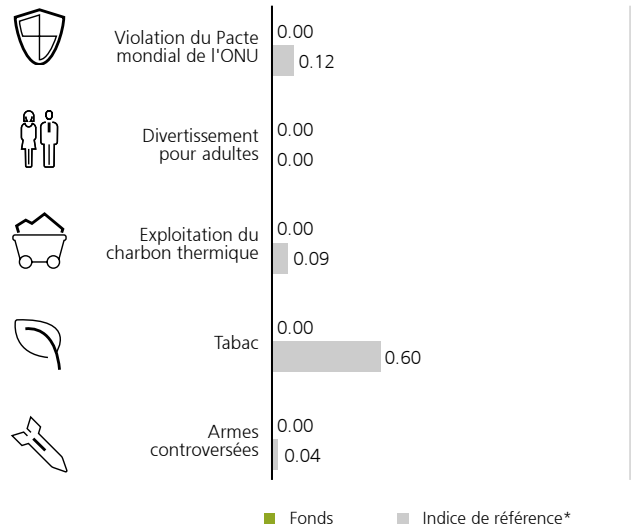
Violation du Pacte mondial de l'ONU
0.00
0.12

Divertissement pour adultes
0.00
0.00

Exploitation du charbon thermique
0.00
0.09

Tabac
0.00
0.60

Armes controversées
0.00
0.04

Fonds
Indice de référence*